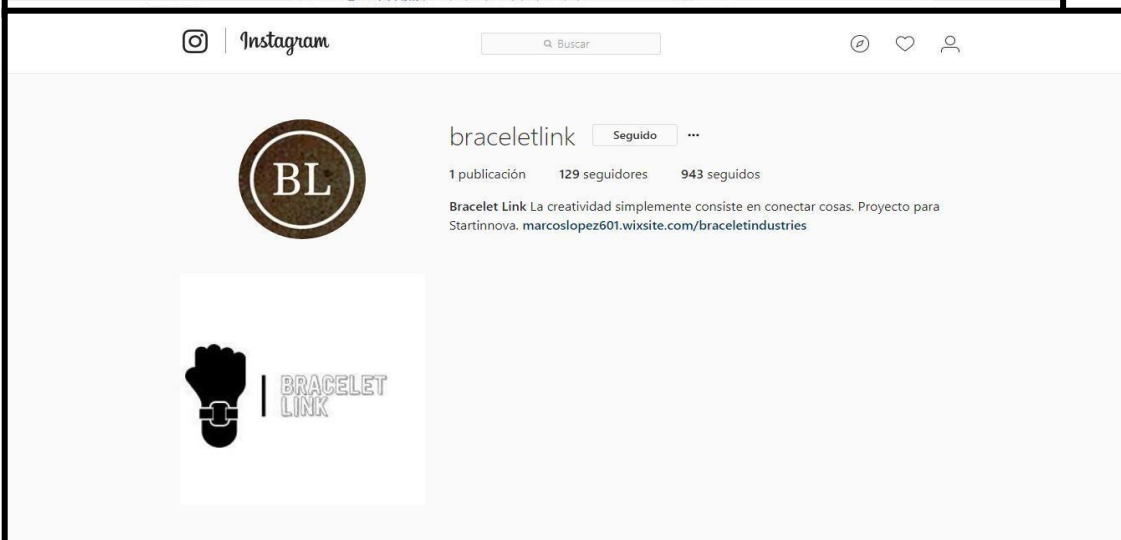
Instagram

Buscar

BL

braceletlink Seguido ···

1 publicación 129 seguidores 943 seguidos

Bracelet Link La creatividad simplemente consiste en conectar cosas. Proyecto para Startinnova. marcoslopez601.wixsite.com/braceletindustries

BRACELET LINK